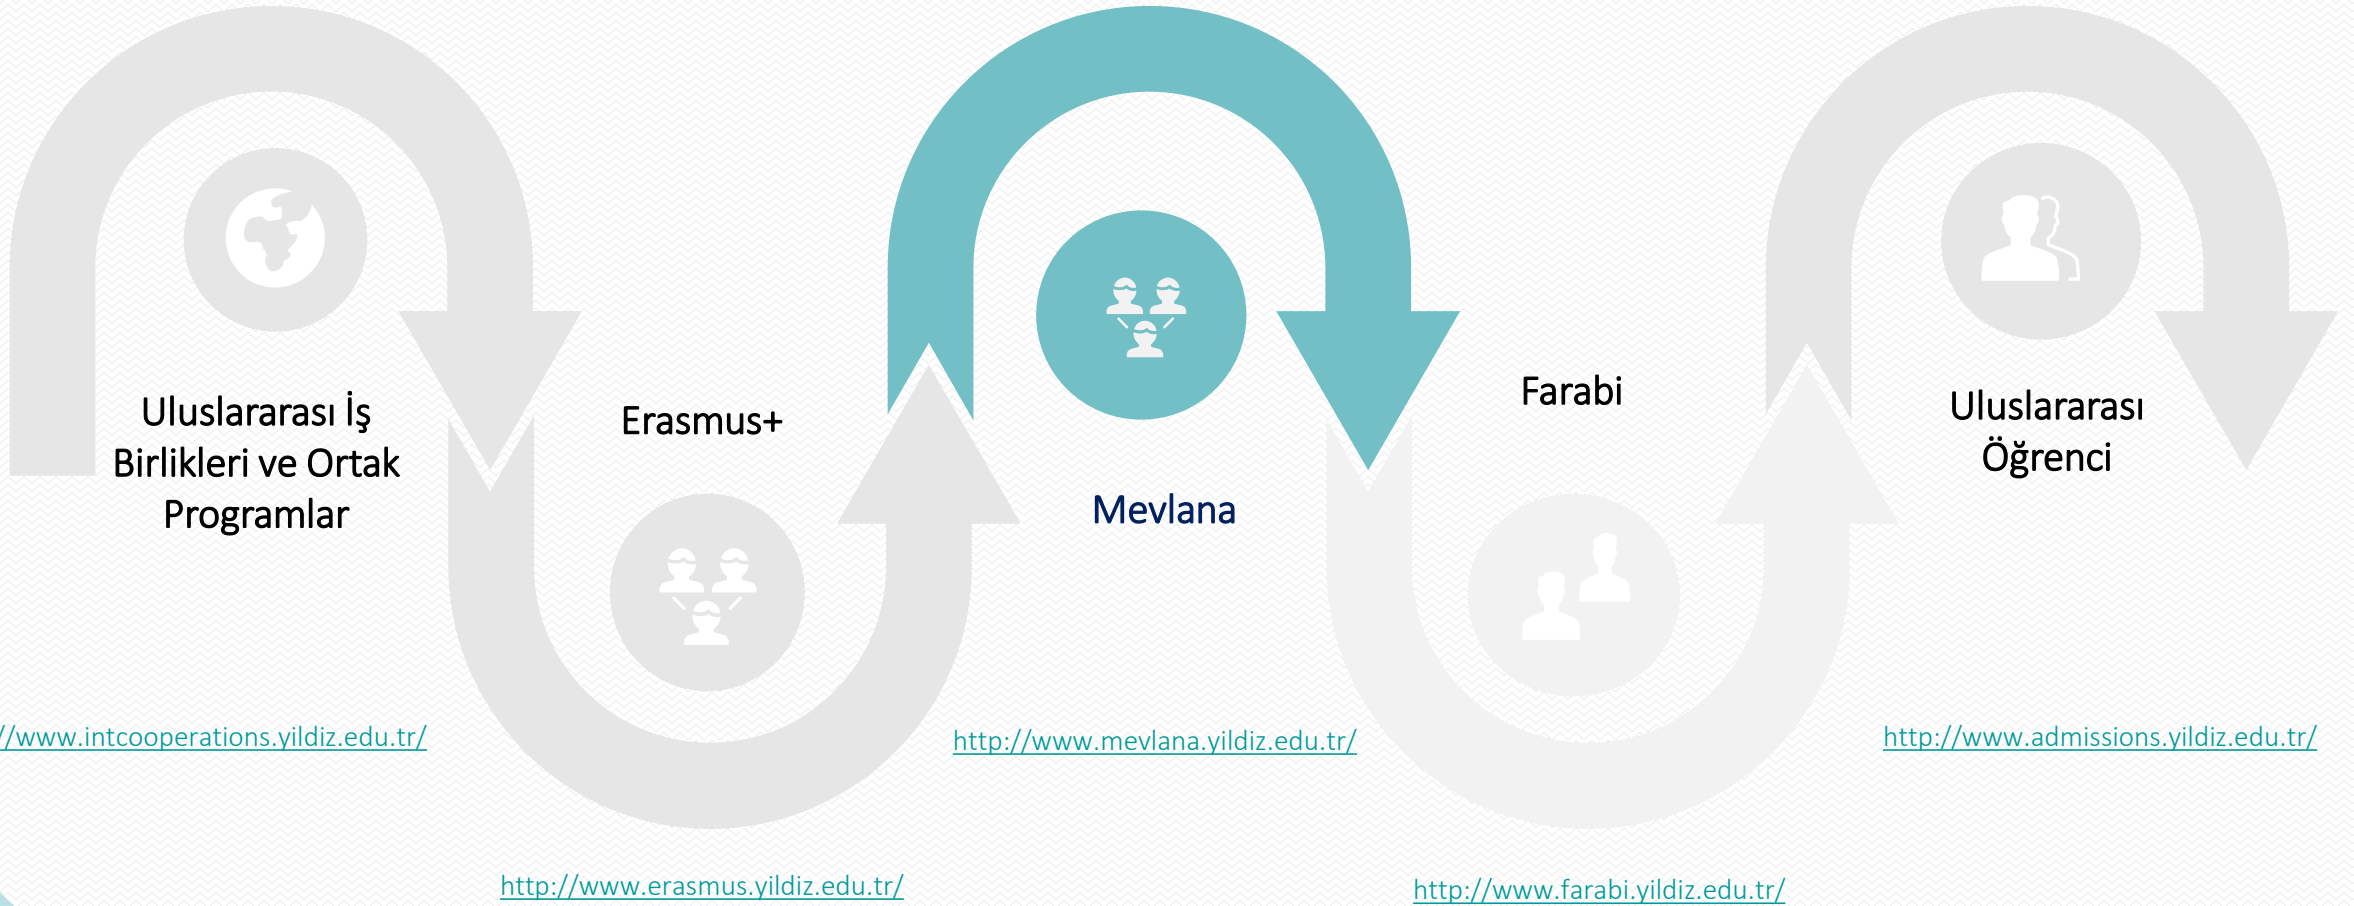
Uluslararası İş Birlikleri ve Ortak Programlar

Erasmus+

Mevlana

Farabi

Uluslararası Öğrenci

/www.intcooperations.yildiz.edu.tr/

http://www.mevlana.yildiz.edu.tr/

http://www.admissions.yildiz.edu.tr/

http://www.erasmus.yildiz.edu.tr/

http://www.farabi.yildiz.edu.tr/